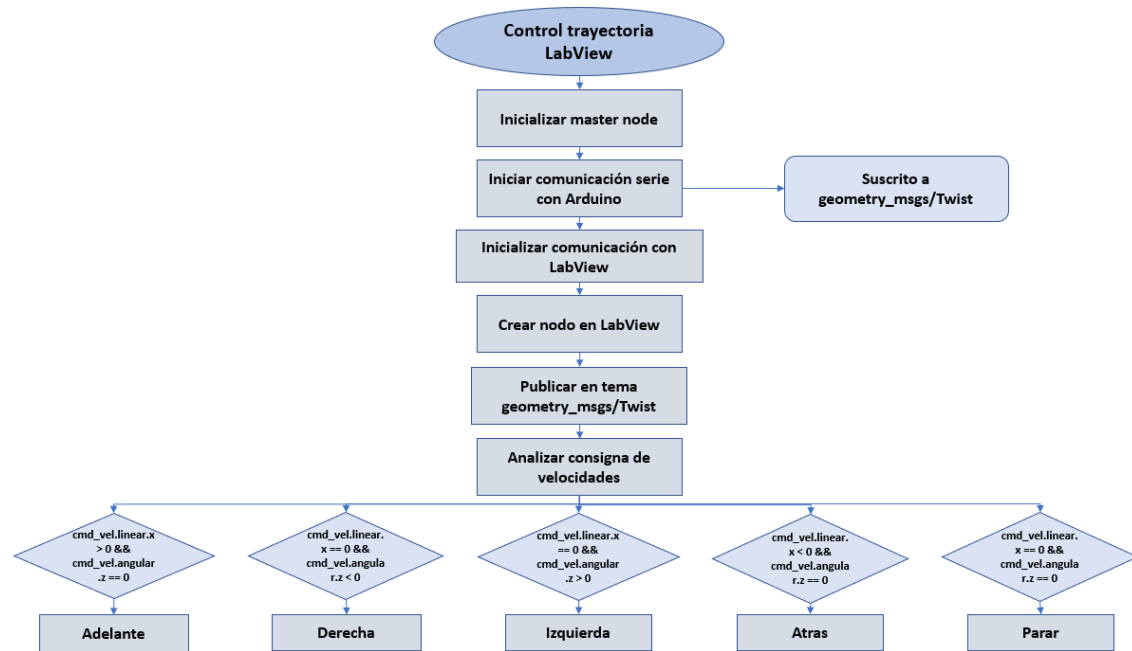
Control trayectoria LabView

Inicializar master node

Iniciar comunicación serie con Arduino

Suscrito a geometry_msgs/Twist

Inicializar comunicación con LabView

Crear nodo en LabView

Publicar en tema geometry_msgs/Twist

Analizar consigna de velocidades

cmd_vel.linear.x > 0 && cmd_vel.angular.z == 0

cmd_vel.linear.x == 0 && cmd_vel.angular.z < 0

cmd_vel.linear.x == 0 && cmd_vel.angular.z > 0

cmd_vel.linear.x < 0 && cmd_vel.angular.z == 0

cmd_vel.linear.x == 0 && cmd_vel.angular.z == 0

Adelante

Derecha

Izquierda

Atras

Parar